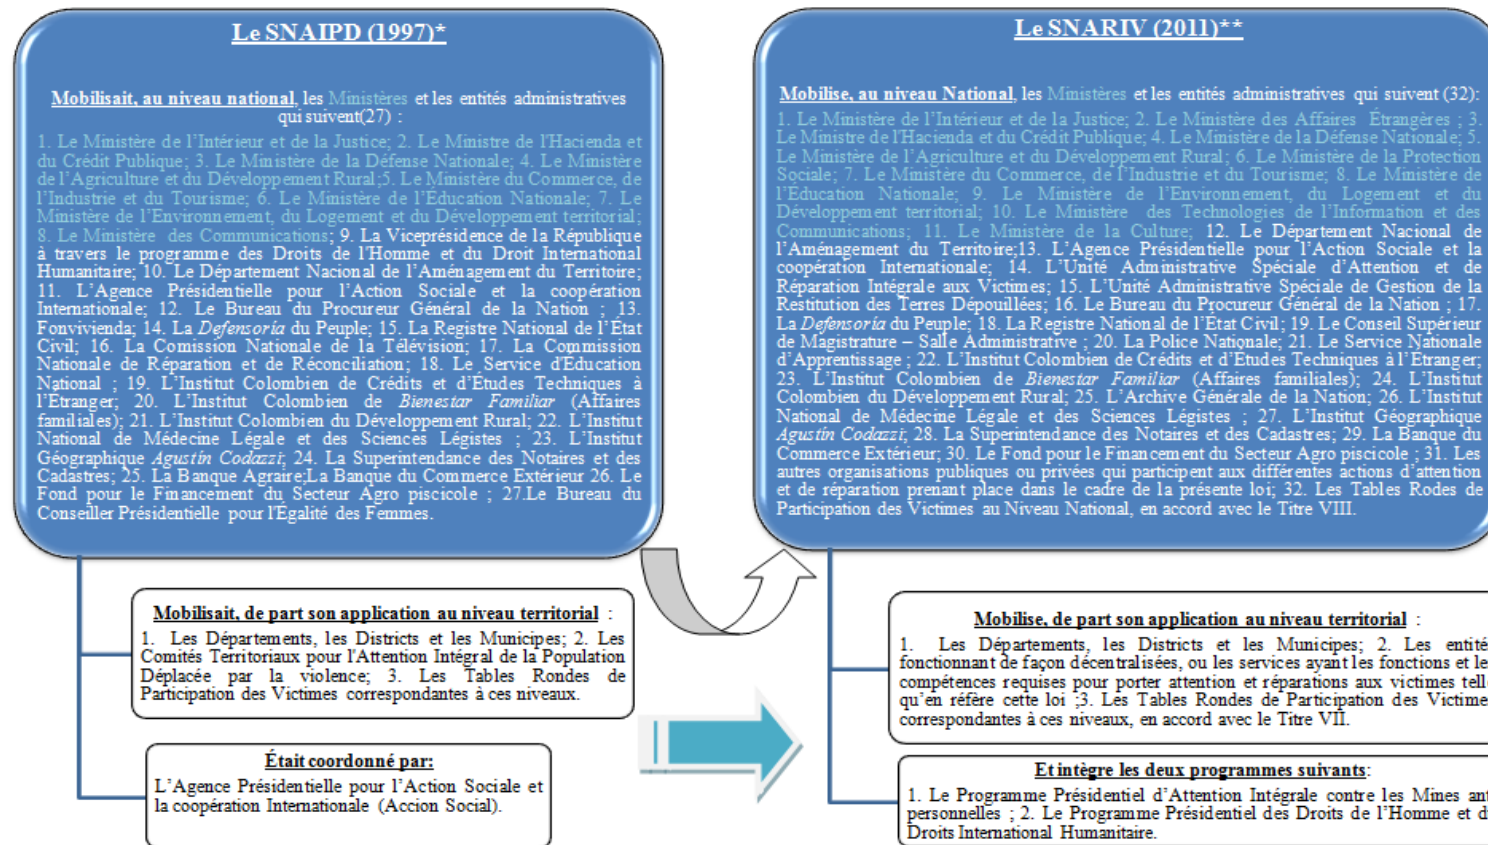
Le SNAIPD (1997)*

Mobilisait, au niveau national, les Ministères et les entités administratives qui suivent(27) :

1. Le Ministère de l'Intérieur et de la Justice; 2. Le Ministre de l'Hacienda et du Crédit Publique; 3. Le Ministère de la Défense Nationale; 4. Le Ministère de l'Agriculture et du Développement Rural;5. Le Ministère du Commerce, de l'Industrie et du Tourisme; 6. Le Ministère de l'Education Nationale; 7. Le Ministère de l'Environnement, du Logement et du Développement territorial; 8. Le Ministère des Communications; 9. La Viceprésidence de la République à travers le programme des Droits de l'Homme et du Droit International Humanitaire; 10. Le Département National de l'Aménagement du Territoire; 11. L'Agence Présidentielle pour l'Action Sociale et la coopération Internationale; 12. Le Bureau du Procureur Général de la Nation ; 13. Fonvivienda; 14. La Defensoría du Peuple; 15. La Registre National de l'Etat Civil; 16. La Comission Nationale de la Télévision; 17. La Commission Nationale de Réparation et de Réconciliation; 18. Le Service d'Education National ; 19. L'Institut Colombien de Crédits et d'Études Techniques à l'Etranger; 20. L'Institut Colombien de Bienestar Familiar (Affaires familiales); 21. L'Institut Colombien du Développement Rural; 22. L'Institut National de Médecine Légale et des Sciences Légistes ; 23. L'Institut Géographique Agustín Codazzi; 24. La Superintendance des Notaires et des Cadastres; 25. La Banque Agraire;La Banque du Commerce Extérieur 26. Le Fond pour le Financement du Secteur Agro piscicole ; 27.Le Bureau du Conseiller Présidentielle pour l'Egalité des Femmes.

Mobilisait, de part son application au niveau territorial :
1. Les Départements, les Districts et les Municipes; 2. Les Comités Territoriaux pour l'Attention Intégral de la Population Déplacée par la violence; 3. Les Tables Rondes de Participation des Victimes correspondantes à ces niveaux.

Était coordonné par:
L'Agence Présidentielle pour l'Action Sociale et la coopération Internationale (Accion Social).

Le SNARIV (2011)**

Mobilise, au niveau National, les Ministères et les entités administratives qui suivent (32):
1. Le Ministère de l'Intérieur et de la Justice; 2. Le Ministère des Affaires Étrangères ; 3. Le Ministère de l'Hacienda et du Crédit Publique; 4. Le Ministère de la Défense Nationale; 5. Le Ministère de l'Agriculture et du Développement Rural; 6. Le Ministère de la Protection Sociale; 7. Le Ministère du Commerce, de l'Industrie et du Tourisme; 8. Le Ministère de l'Education Nationale; 9. Le Ministère de l'Environnement, du Logement et du Développement territorial; 10. Le Ministère des Technologies de l'Information et des Communications; 11. Le Ministère de la Culture; 12. Le Département National de l'Aménagement du Territoire;13. L'Agence Présidentielle pour l'Action Sociale et la coopération Internationale; 14. L'Unité Administrative Spéciale d'Attention et de Réparation Intégrale aux Victimes; 15. L'Unité Administrative Spéciale de Gestion de la Restitution des Terres Dépouillées; 16. Le Bureau du Procureur Général de la Nation ; 17. La Defensoría du Peuple; 18. La Registre National de l'Etat Civil; 19. Le Conseil Supérieur de Magistrature – Salle Administrative ; 20. La Police Nationale; 21. Le Service National d'Apprentissage ; 22. L'Institut Colombien de Crédits et d'Etudes Techniques à l'Etranger; 23. L'Institut Colombien de Bienestar Familiar (Affaires familiales); 24. L'Institut Colombien du Développement Rural; 25. L'Archive Générale de la Nation; 26. L'Institut National de Médecine Légale et des Sciences Légistes ; 27. L'Institut Géographique Agustín Codazzi; 28. La Superintendance des Notaires et des Cadastres; 29. La Banque du Commerce Extérieur; 30. Le Fond pour le Financement du Secteur Agro piscicole ; 31. Les autres organisations publiques ou privées qui participent aux différentes actions d'attention et de réparation prenant place dans le cadre de la présente loi; 32. Les Tables Rodes de Participation des Victimes au Niveau National, en accord avec le Titre VIII.

Mobilise, de part son application au niveau territorial :
1. Les Départements, les Districts et les Municipes; 2. Les entité fonctionnant de façon décentralisées, ou les services ayant les fonctions et le compétences requises pour porter attention et réparations aux victimes tell qu'en réfère cette loi ;3. Les Tables Rondes de Participation des Victime correspondantes à ces niveaux, en accord avec le Titre VII.

Et intègre les deux programmes suivants:
1. Le Programme Présidentiel d'Attention Intégrale contre les Mines an personnelles ; 2. Le Programme Présidentiel des Droits de l'Homme et d Droits International Humanitaire.